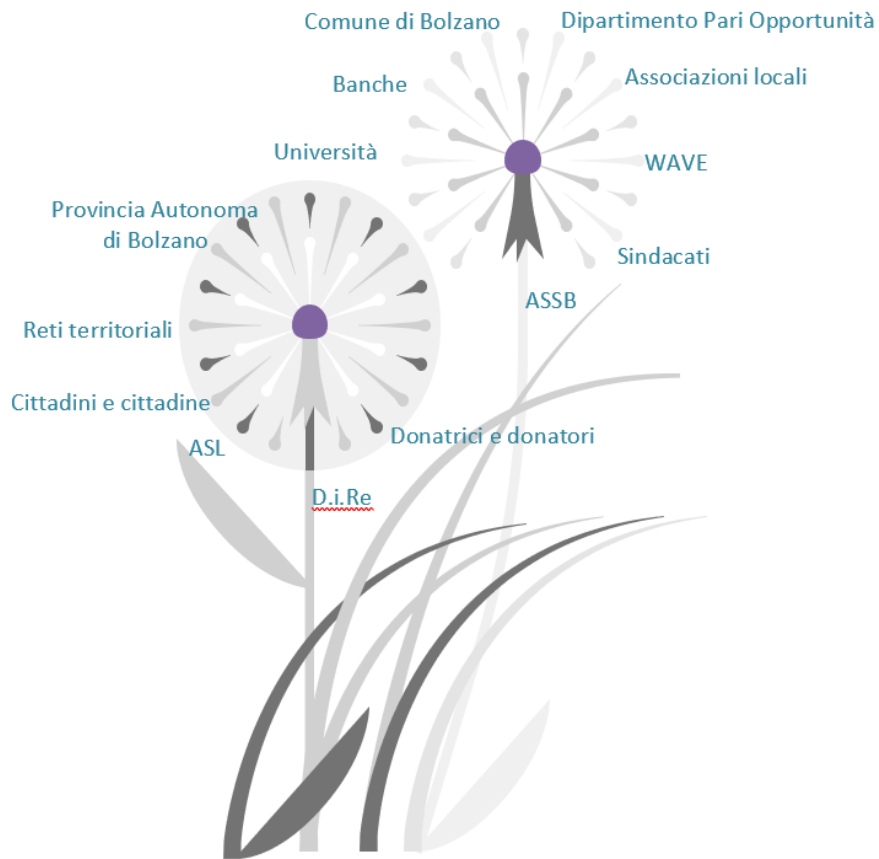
Comune di Bolzano
Dipartimento Pari Opportunità
Banche
Associazioni locali
Università
WAVE
Provincia Autonoma di Bolzano
Sindacati
ASSB
Reti territoriali
Cittadini e cittadine
ASL
Donatrici e donatori
D.i.Re